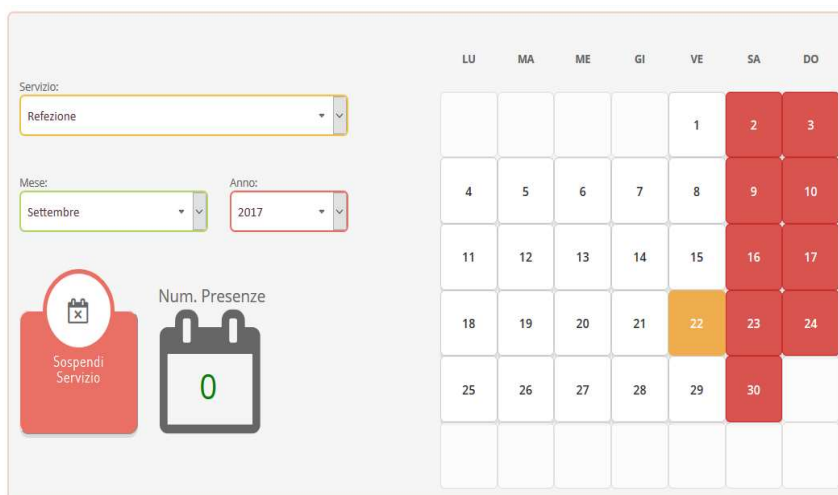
Servizio:
Refezione

Mese:
Settembre

Anno:
2017

Sospendi Servizio

Num. Presenze
0

| LU | MA | ME | GI | VE | SA | DO |
|---|---|---|---|---|---|---|
| | | | | 1 | 2 | 3 |
| 4 | 5 | 6 | 7 | 8 | 9 | 10 |
| 11 | 12 | 13 | 14 | 15 | 16 | 17 |
| 18 | 19 | 20 | 21 | 22 | 23 | 24 |
| 25 | 26 | 27 | 28 | 29 | 30 | |